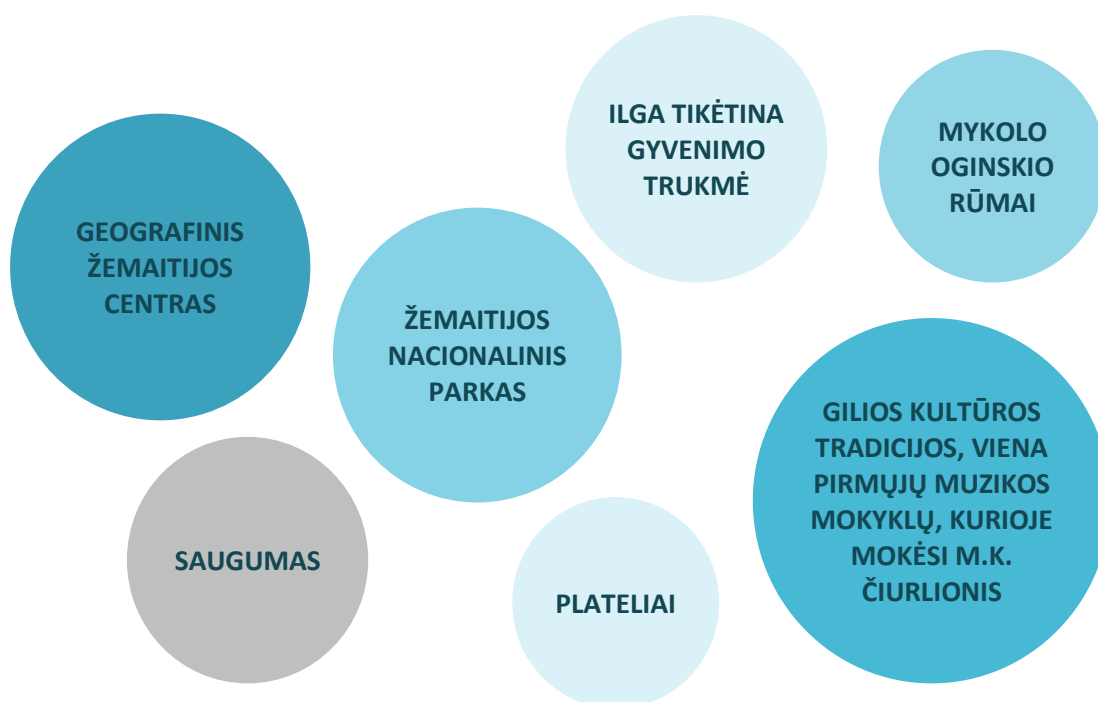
ILGA TIKĖTINA GYVENIMO TRUKMĖ

MYKOLO OGINSKIO RŪMAI

GEOGRAFINIS ŽEMAITIJOS CENTRAS

ŽEMAITIJOS NACIONALINIS PARKAS

GILIOS KULTŪROS TRADICIJOS, VIENA PIRMŲJŲ MUZIKOS MOKYKLŲ, KURIOJE MOKĖSI M.K. ČIURLIONIS

SAUGUMAS

PLATELIAI